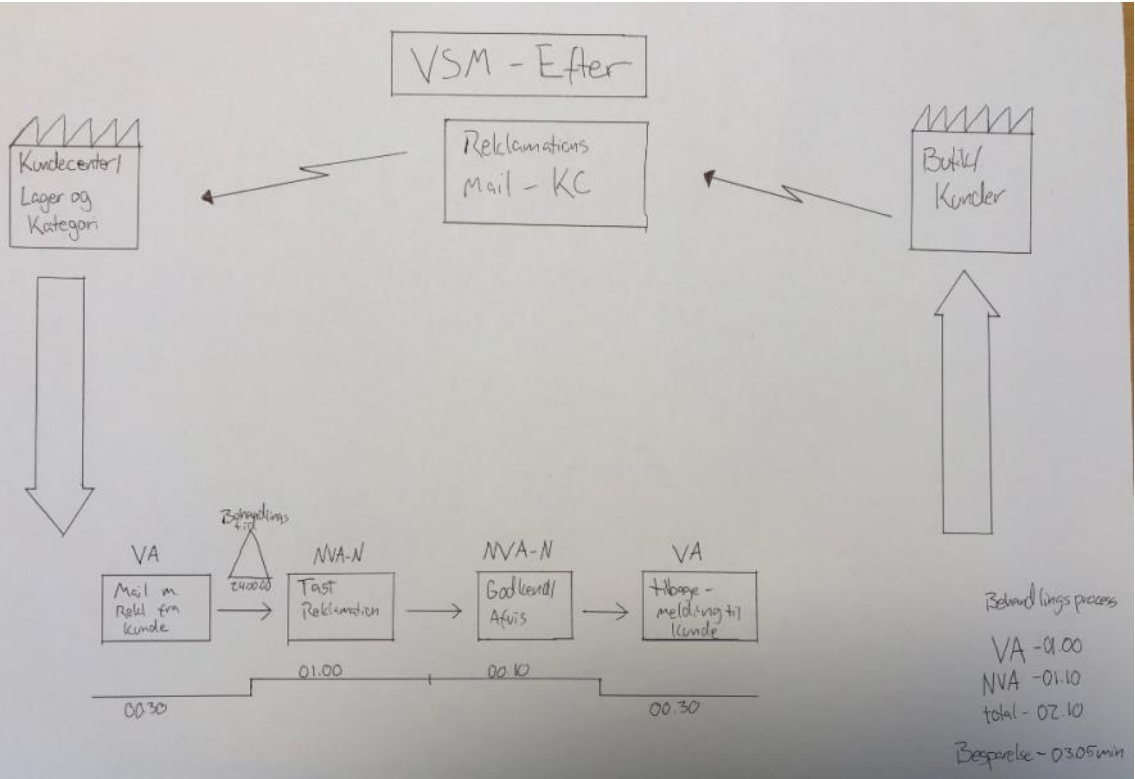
VSM - Efter

Kundecenter/ Lager og Kategori

Reklamations Mail - KC

Butik/ Kunder

Behandlings tid

24.00.00

VA

Mail m. Rekl fra kunde

NVA-N

Tast Reklamation

NVA-N

Godkend/ Afvis

VA

Tilbage - melding til kunde

01.00

00.10

00.30

00.30

Behandlings process

VA - 01.00

NVA - 01.10

total - 02.10

Besparelse - 03.05 min